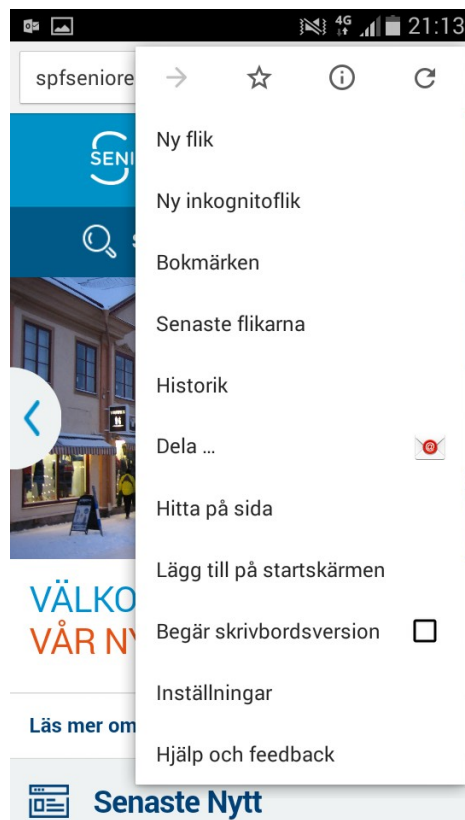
4G 21:13

spfseniore

SENI

VÄLKO
VÅR NY

Läs mer om

Senaste Nytt

Ny flik

Ny inkognitoflik

Bokmärken

Senaste flikarna

Historik

Dela ...

Hitta på sida

Lägg till på startskärmen

Begär skrivbordsversion

Inställningar

Hjälp och feedback